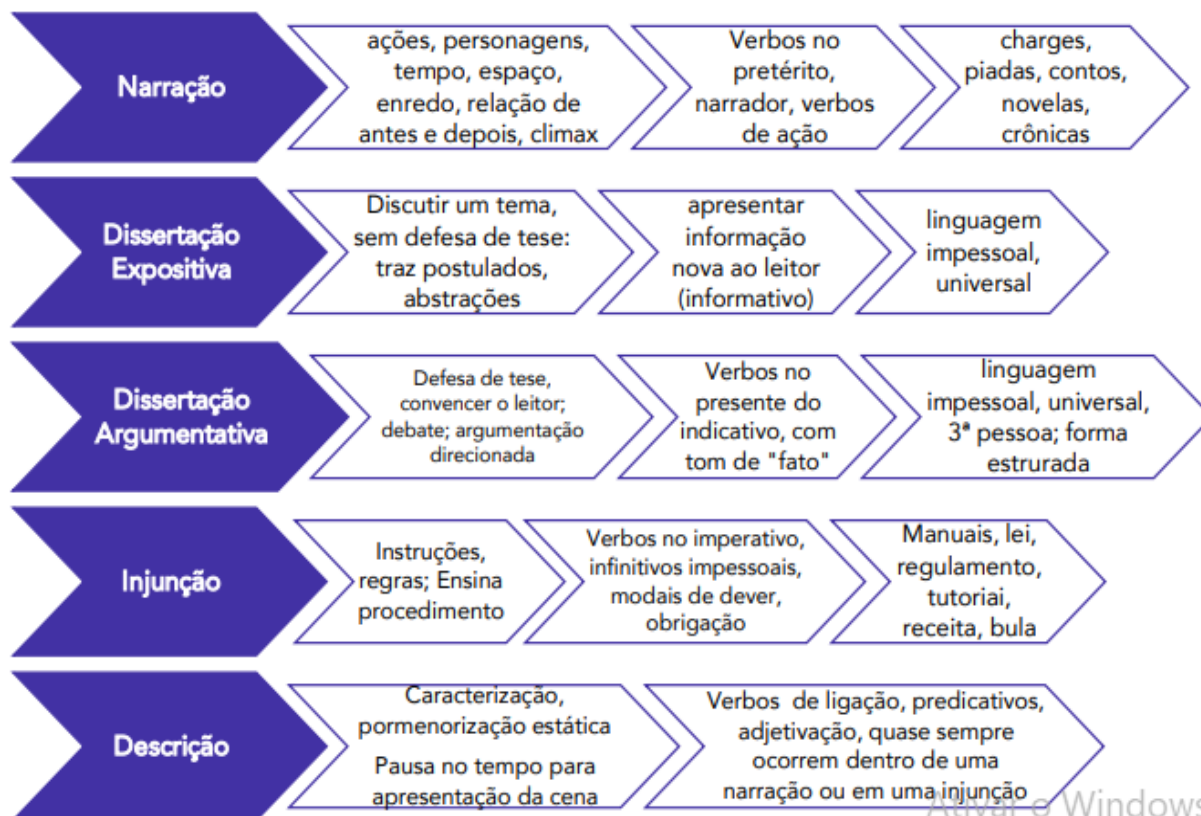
Narração

ações, personagens, tempo, espaço, enredo, relação de antes e depois, climax

Verbos no pretérito, narrador, verbos de ação

charges, piadas, contos, novelas, crônicas

Dissertação Expositiva

Discutir um tema, sem defesa de tese: traz postulados, abstrações

apresentar informação nova ao leitor (informativo)

linguagem impessoal, universal

Dissertação Argumentativa

Defesa de tese, convencer o leitor; debate; argumentação direcionada

Verbos no presente do indicativo, com tom de "fato"

linguagem impessoal, universal, 3ª pessoa; forma estrurada

Injunção

Instruções, regras; Ensina procedimento

Verbos no imperativo, infinitivos impessoais, modais de dever, obrigação

Manuais, lei, regulamento, tutoriai, receita, bula

Descrição

Caracterização, pormenorização estática

Pausa no tempo para apresentação da cena

Verbos de ligação, predicativos, adjetivação, quase sempre ocorrem dentro de uma narração ou em uma injunção

Ativar o Windows